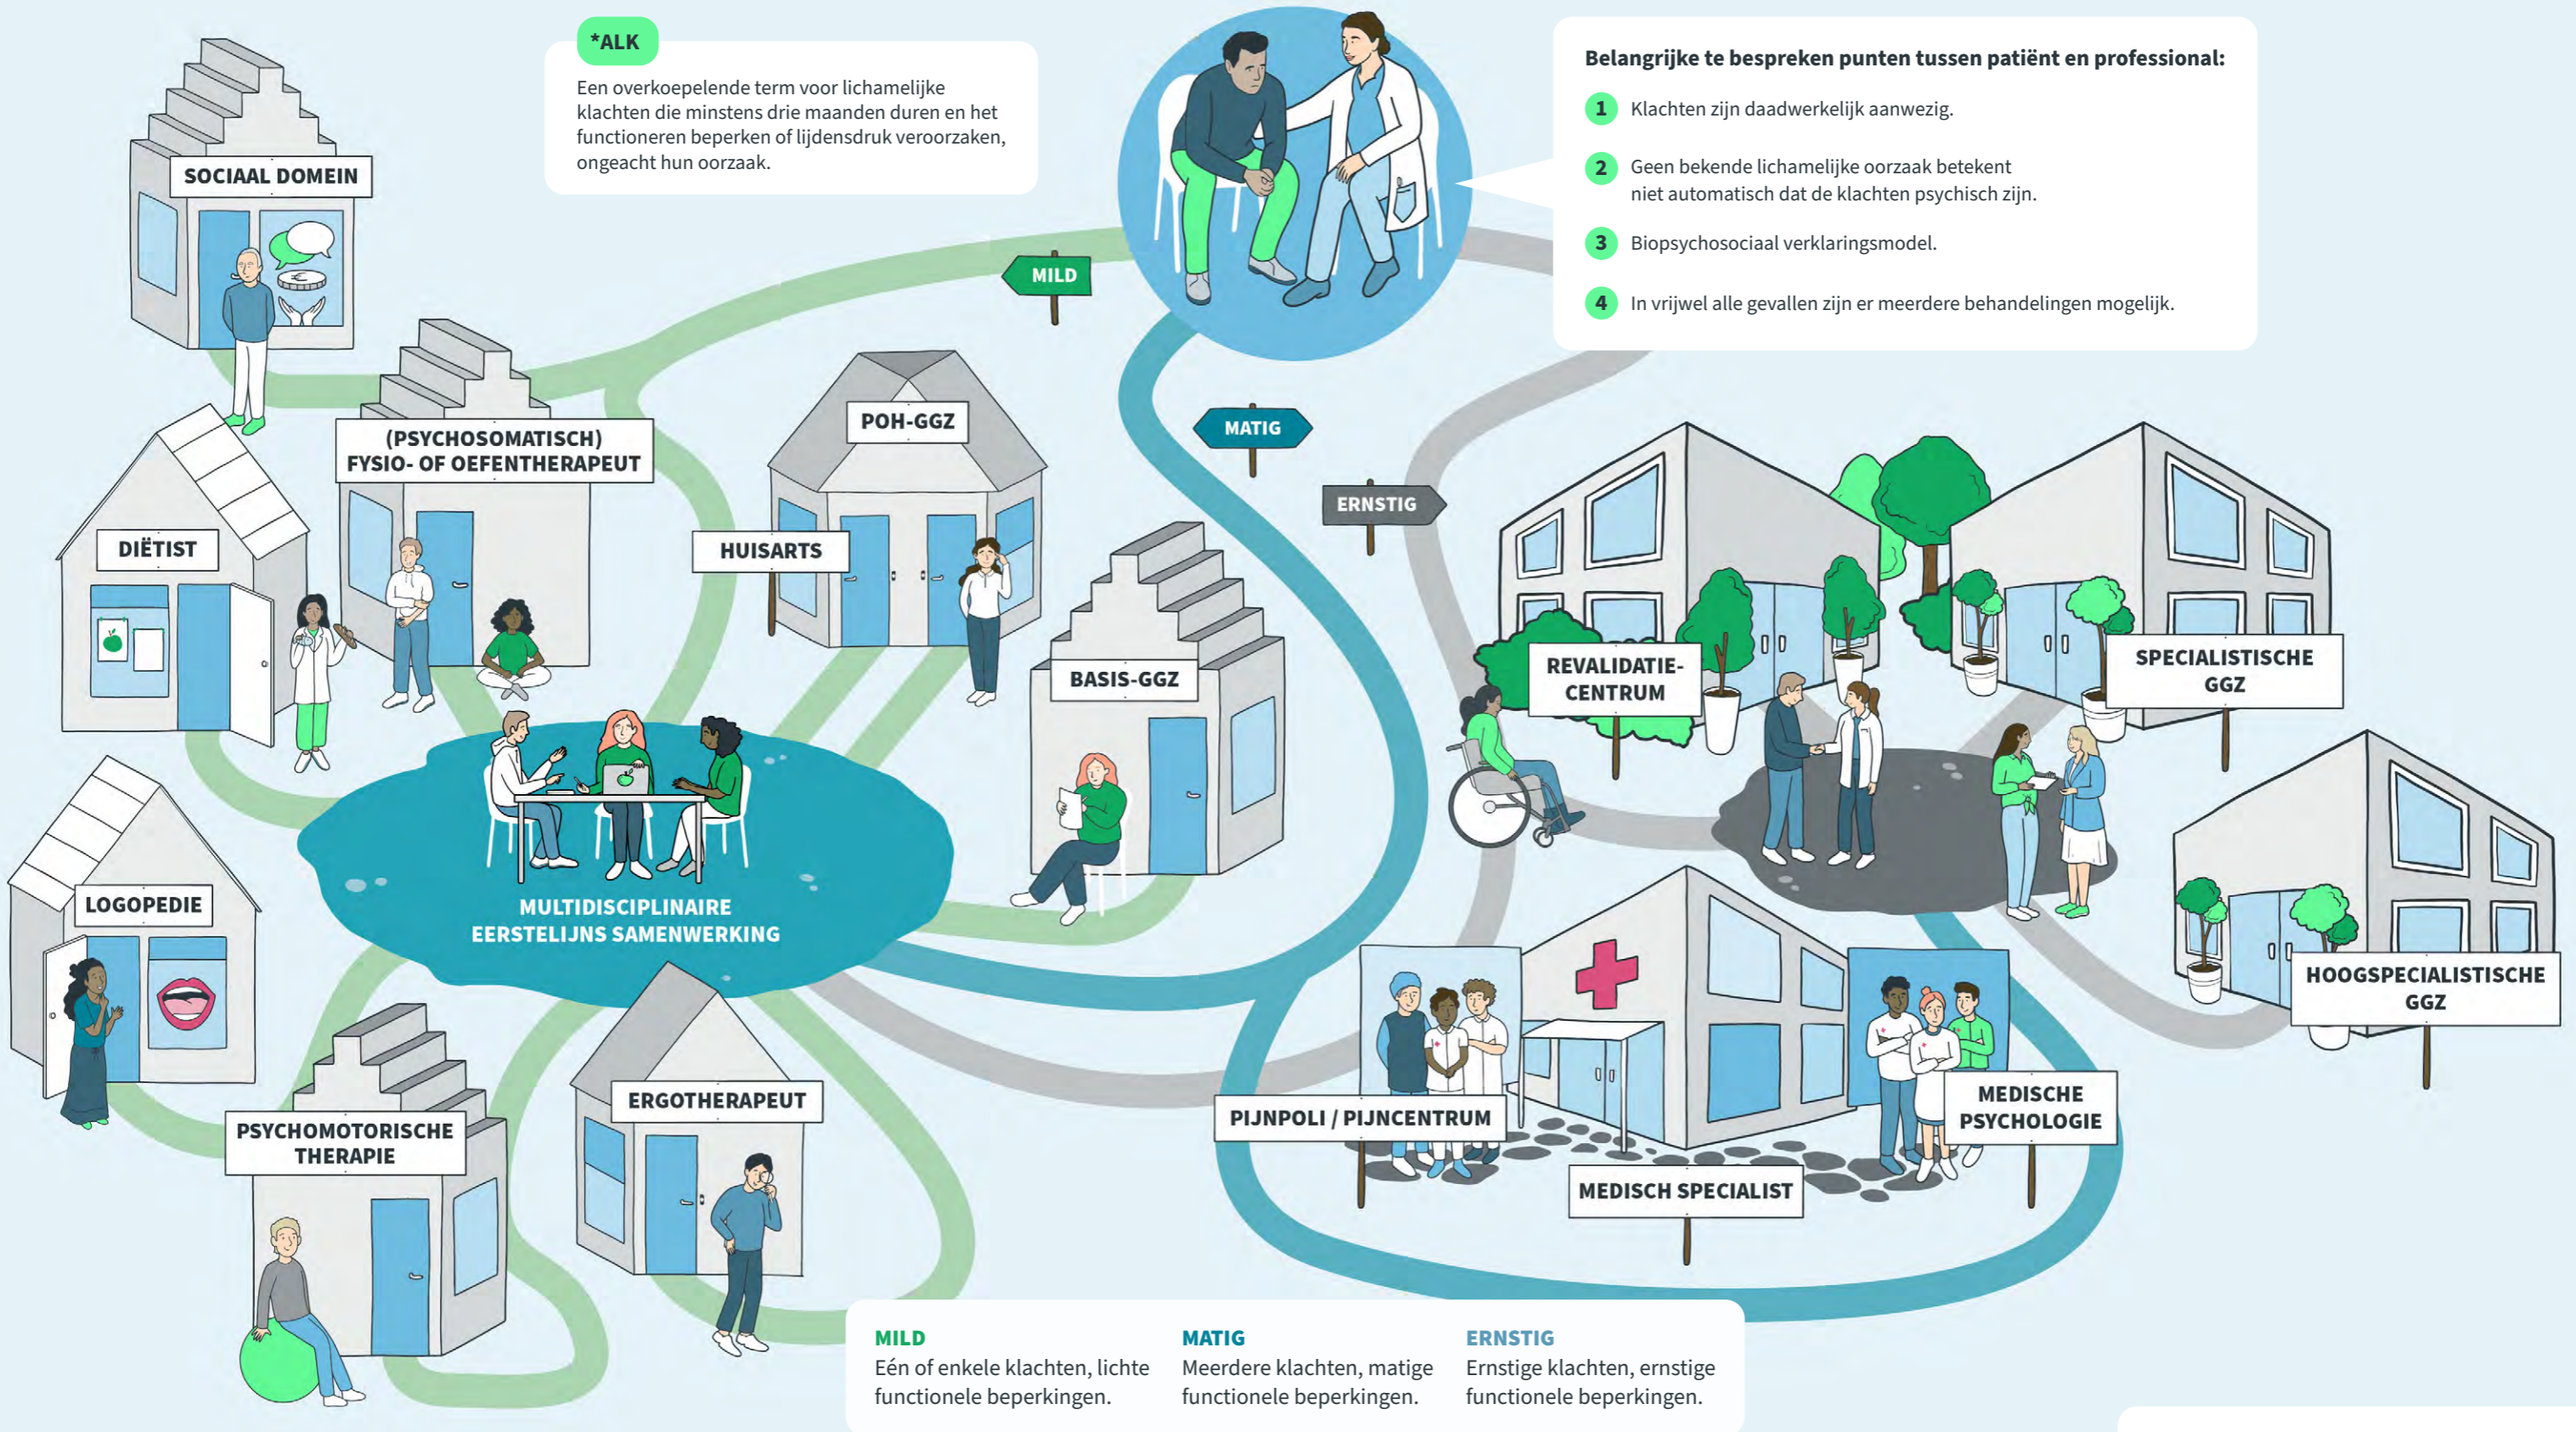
*ALK
Een overkoepelende term voor lichamelijke klachten die minstens drie maanden duren en het functioneren beperken of lijdensdruk veroorzaken, ongeacht hun oorzaak.

Belangrijke te bespreken punten tussen patiënt en professional:
1 Klachten zijn daadwerkelijk aanwezig.
2 Geen bekende lichamelijke oorzaak betekent niet automatisch dat de klachten psychisch zijn.
3 Biopsychosociaal verklaringsmodel.
4 In vrijwel alle gevallen zijn er meerdere behandelingen mogelijk.

SOCIAAL DOMEIN
MILD
MATIG
ERNSTIG
(PSYCHOSOMATISCH) FYSIO- OF OEFENTHERAPEUT
POH-GGZ
DIËTIST
HUISARTS
BASIS-GGZ
REVALIDATIE-CENTRUM
SPECIALISTISCHE GGZ
MULTIDISCIPLINAIRE EERSTELIJNS SAMENWERKING
LOGOPEDIE
HOOGSPECIALISTISCHE GGZ
ERGOTHERAPEUT
MEDISCHE PSYCHOLOGIE
PIJNPOLI / PIJNCENTRUM
PSYCHOMOTORISCHE THERAPIE
MEDISCH SPECIALIST

MILD
Eén of enkele klachten, lichte functionele beperkingen.

MATIG
Meerdere klachten, matige functionele beperkingen.

ERNSTIG
Ernstige klachten, ernstige functionele beperkingen.